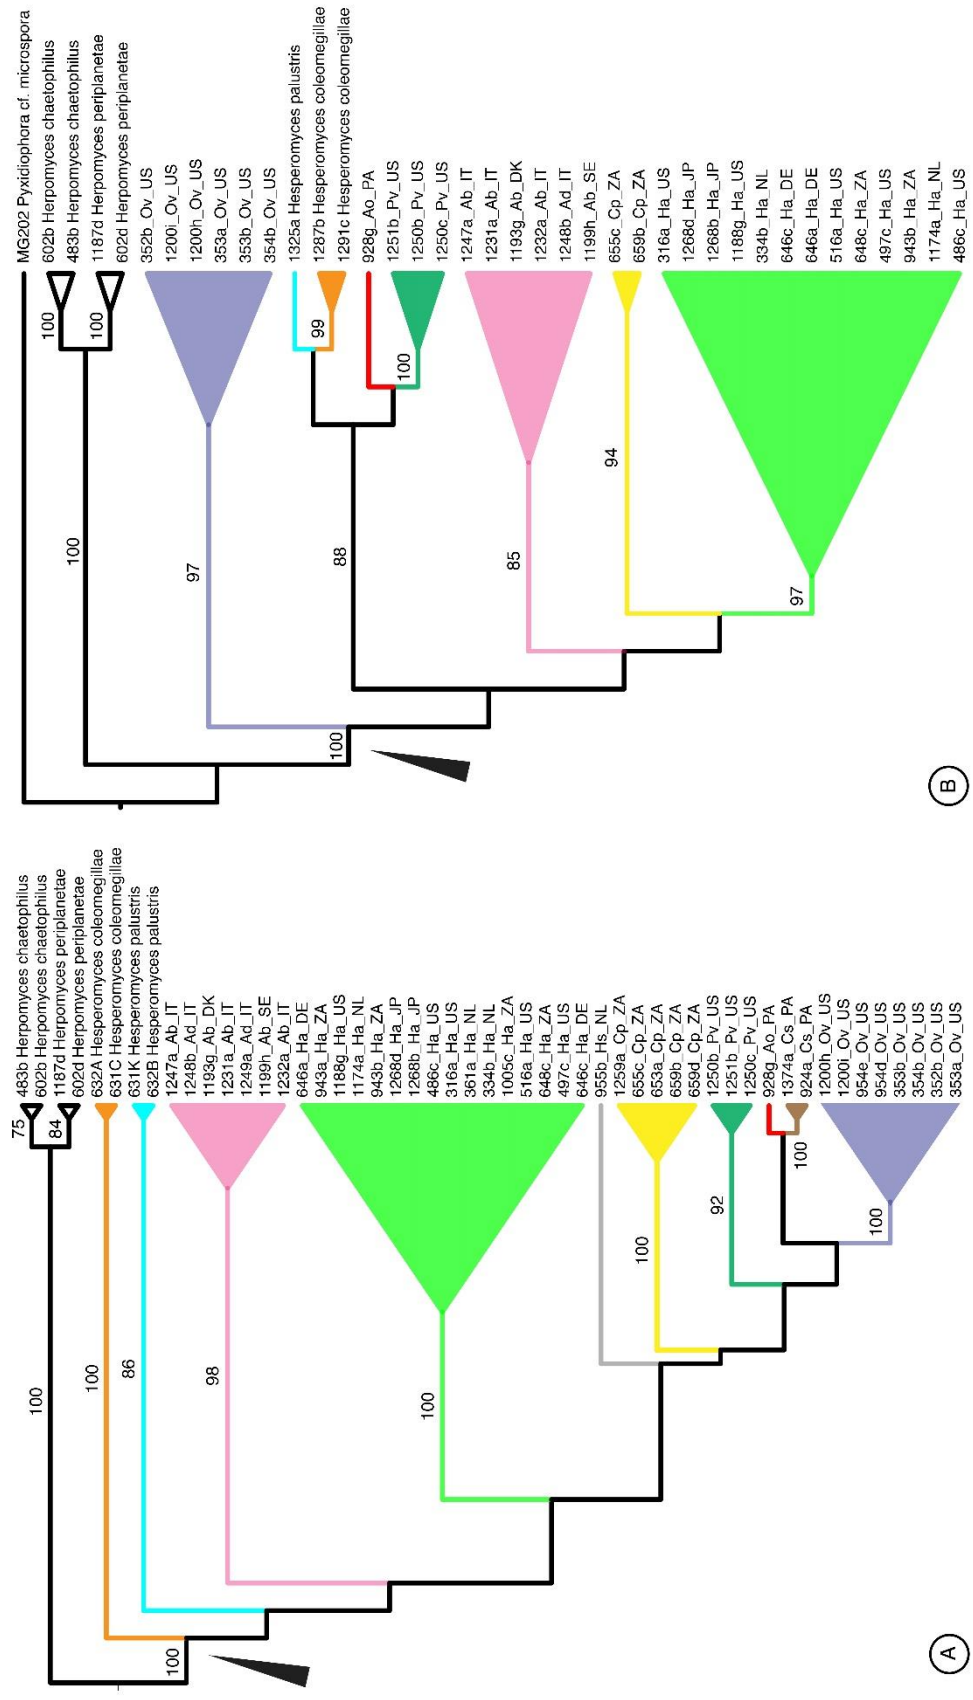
MG202 Pyxidiophora cf. microspora
602b Herpomyces chaetophilus
483b Herpomyces chaetophilus
1187d Herpomyces periplanetae
602d Herpomyces periplanetae
352b_Ov_US
1200i_Ov_US
1200h_Ov_US
353a_Ov_US
353b_Ov_US
354b_Ov_US
1325a Hesperomyces palustris
1287b Hesperomyces coleomegillae
1291c Hesperomyces coleomegillae
928g_Ao_PA
1251b_Pv_US
1250b_Pv_US
1250c_Pv_US
1247a_Ab_IT
1231a_Ab_IT
1193g_Ab_DK
1232a_Ab_IT
1248b_Ad_IT
1199h_Ab_SE
655c_Cp_ZA
659b_Cp_ZA
316a_Ha_US
1268d_Ha_JP
1268b_Ha_JP
1188g_Ha_US
334b_Ha_NL
646c_Ha_DE
646a_Ha_DE
516a_Ha_US
648c_Ha_ZA
497c_Ha_US
943b_Ha_ZA
1174a_Ha_NL
486c_Ha_US
100
100
100
97
99
100
88
85
94
97
100
B

75
483b Herpomyces chaetophilus
602b Herpomyces chaetophilus
1187d Herpomyces periplanetae
602d Herpomyces periplanetae
632A Hesperomyces coleomegillae
631C Hesperomyces coleomegillae
631K Hesperomyces palustris
632B Hesperomyces palustris
1247a_Ab_IT
1248b_Ad_IT
1193g_Ab_DK
1231a_Ab_IT
1249a_Ad_IT
1199h_Ab_SE
1232a_Ab_IT
646a_Ha_DE
943a_Ha_ZA
1188g_Ha_US
1174a_Ha_NL
943b_Ha_ZA
1268d_Ha_JP
1268b_Ha_JP
486c_Ha_US
316a_Ha_US
361a_Ha_NL
334b_Ha_NL
1005c_Ha_ZA
516a_Ha_US
648c_Ha_ZA
497c_Ha_US
646c_Ha_DE
955b_Hs_NL
1259a_Cp_ZA
655c_Cp_ZA
653a_Cp_ZA
659b_Cp_ZA
659d_Cp_ZA
1250b_Pv_US
1251b_Pv_US
1250c_Pv_US
928g_Ao_PA
1374a_Cs_PA
924a_Cs_PA
1200h_Ov_US
1200i_Ov_US
954e_Ov_US
954d_Ov_US
353b_Ov_US
354b_Ov_US
352b_Ov_US
353a_Ov_US
84
100
100
86
98
100
100
92
100
100
100
A